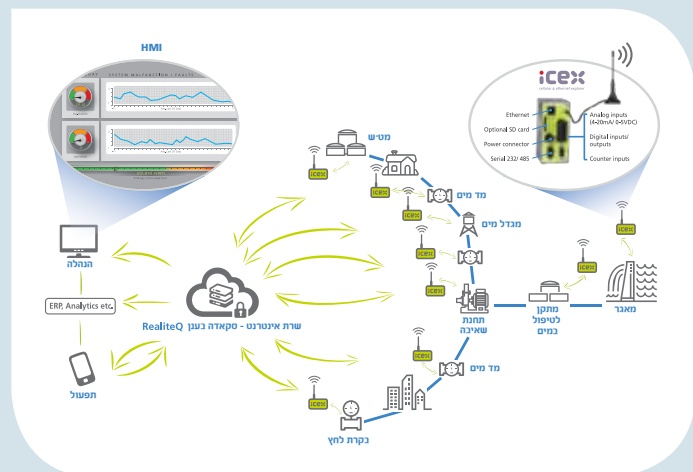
HMI

icex
cellular & ethernet explorer

Ethernet
Optional SD card
Power connector
Serial 232/ 485

Analog inputs (4-20mA/ 0-5VDC)
Digital inputs/ outputs
Counter inputs

מט"ש
icex
icex
מד מים
icex
מגדל מים
icex
icex
icex
icex

הנהלה

ERP, Analytics etc.

RealiteQ
שרת אינטרנט - סקאדה בענן

תפעול

תחנת שאיבה
מתקן לטיפול במים
מאגר

icex
מד מים
icex

בקרת לחץ